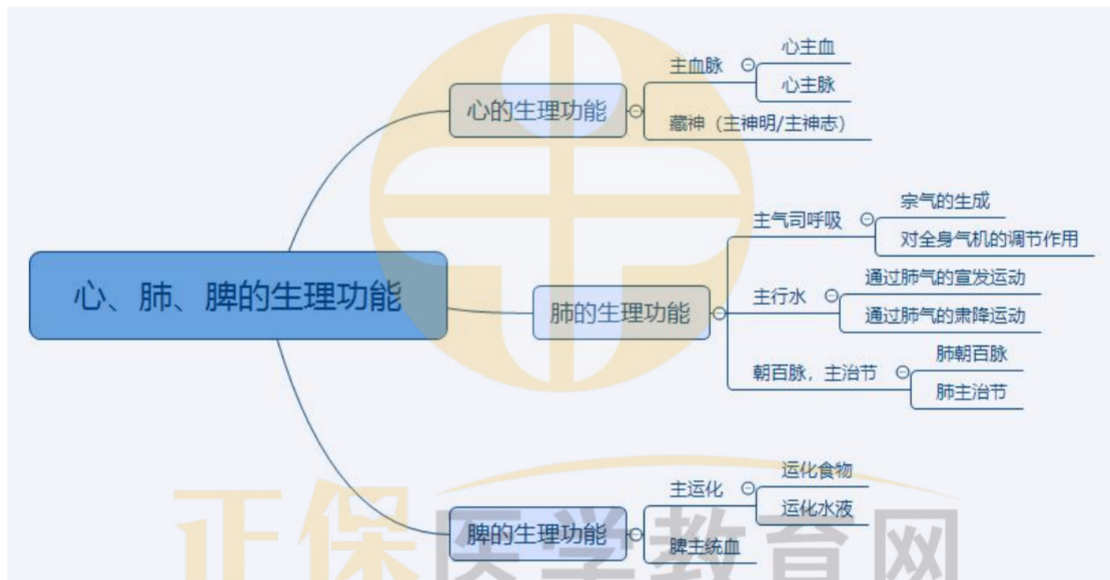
心、肺、脾的生理功能

心的生理功能
主血脉
心主血
心主脉
藏神（主神明/主神志）

肺的生理功能
主气司呼吸
宗气的生成
对全身气机的调节作用
主行水
通过肺气的宣发运动
通过肺气的肃降运动
朝百脉，主治节
肺朝百脉
肺主治节

脾的生理功能
主运化
运化食物
运化水液
脾主统血

正保医学教育网